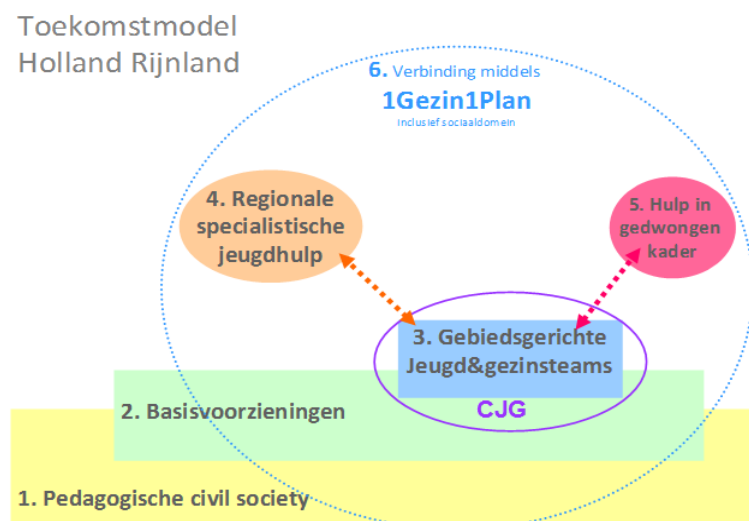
Toekomstmodel
Holland Rijnland

6. Verbinding middels
1Gezin1Plan
Inclusief sociaaldomein

4. Regionale specialistische jeugdhulp

5. Hulp in gedwongen kader

3. Gebiedsgerichte Jeugd&gezinsteams

CJG

2. Basisvoorzieningen

1. Pedagogische civil society